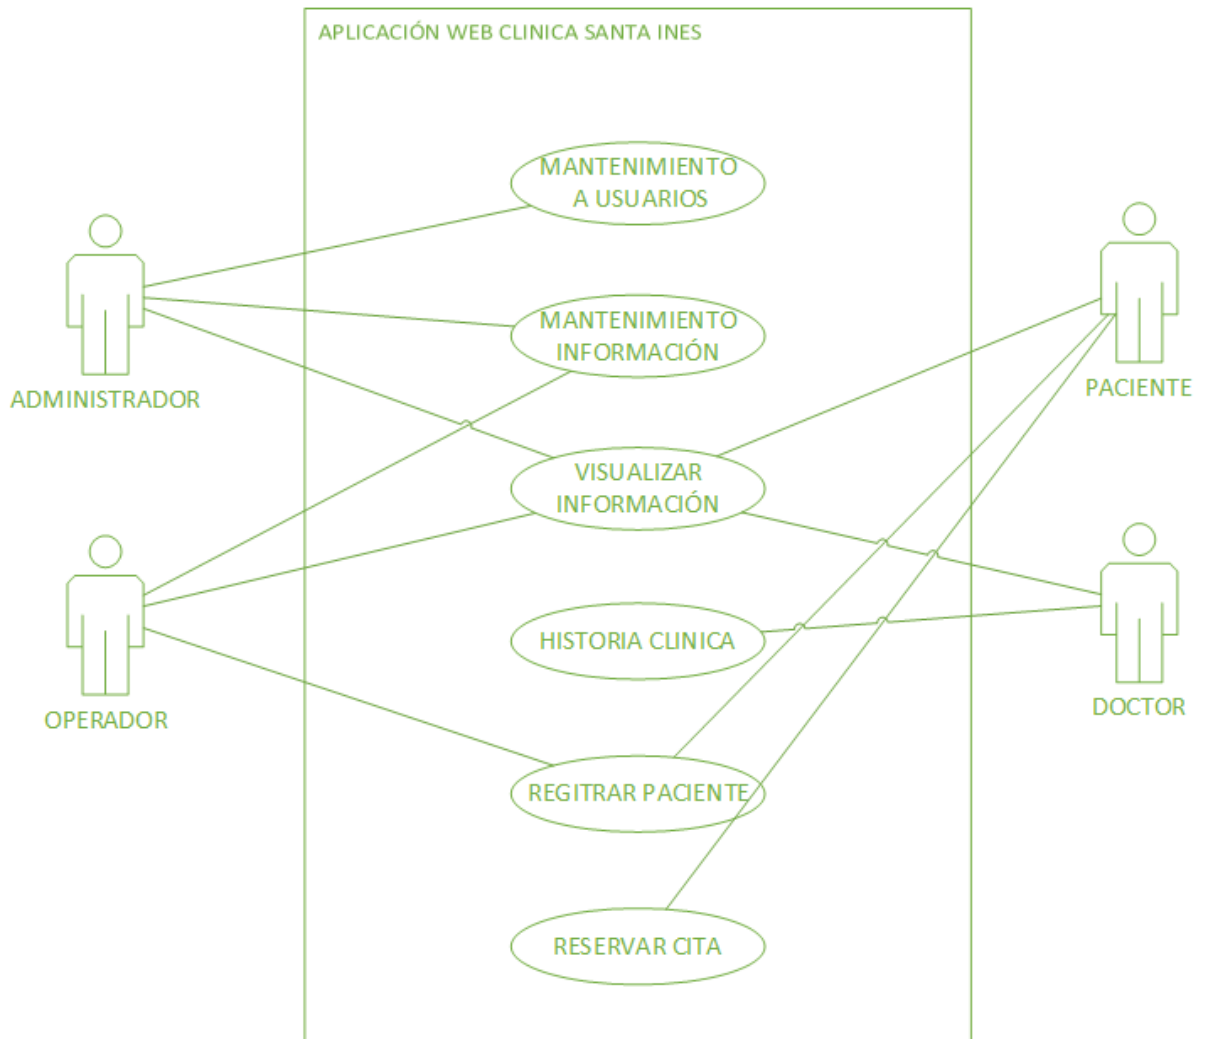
APLICACIÓN WEB CLINICA SANTA INES

MANTENIMIENTO A USUARIOS

MANTENIMIENTO INFORMACIÓN

VISUALIZAR INFORMACIÓN

HISTORIA CLINICA

REGITRAR PACIENTE

RESERVAR CITA

ADMINISTRADOR

OPERADOR

PACIENTE

DOCTOR